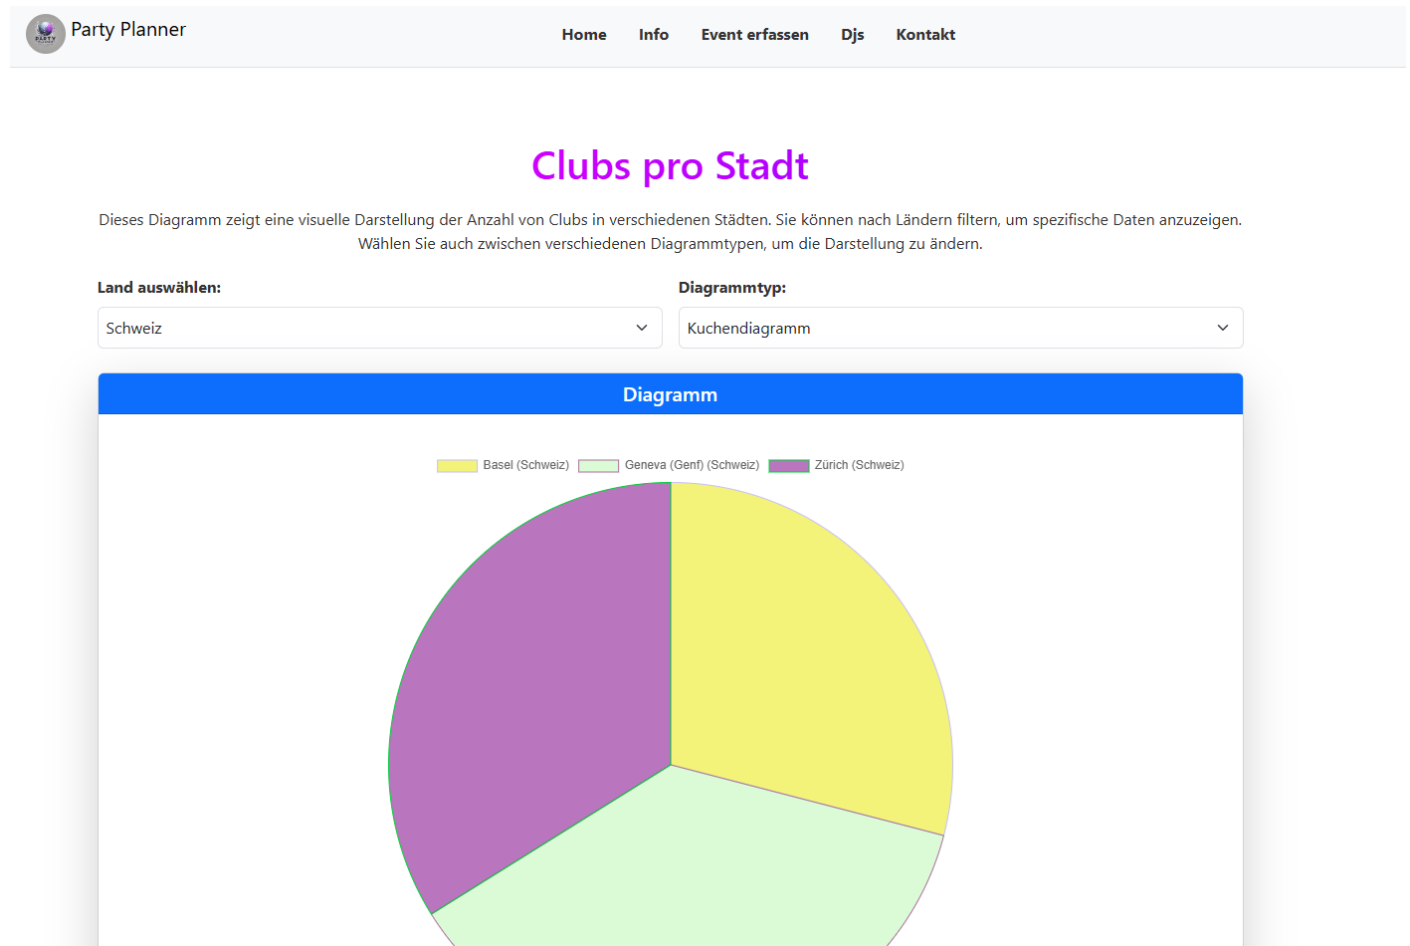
Party Planner

Home Info Event erfassen Djs Kontakt

Clubs pro Stadt

Dieses Diagramm zeigt eine visuelle Darstellung der Anzahl von Clubs in verschiedenen Städten. Sie können nach Ländern filtern, um spezifische Daten anzuzeigen. Wählen Sie auch zwischen verschiedenen Diagrammtypen, um die Darstellung zu ändern.

Land auswählen:
Schweiz

Diagrammtyp:
Kuchendiagramm

Diagramm

Basel (Schweiz) Geneva (Genf) (Schweiz) Zürich (Schweiz)